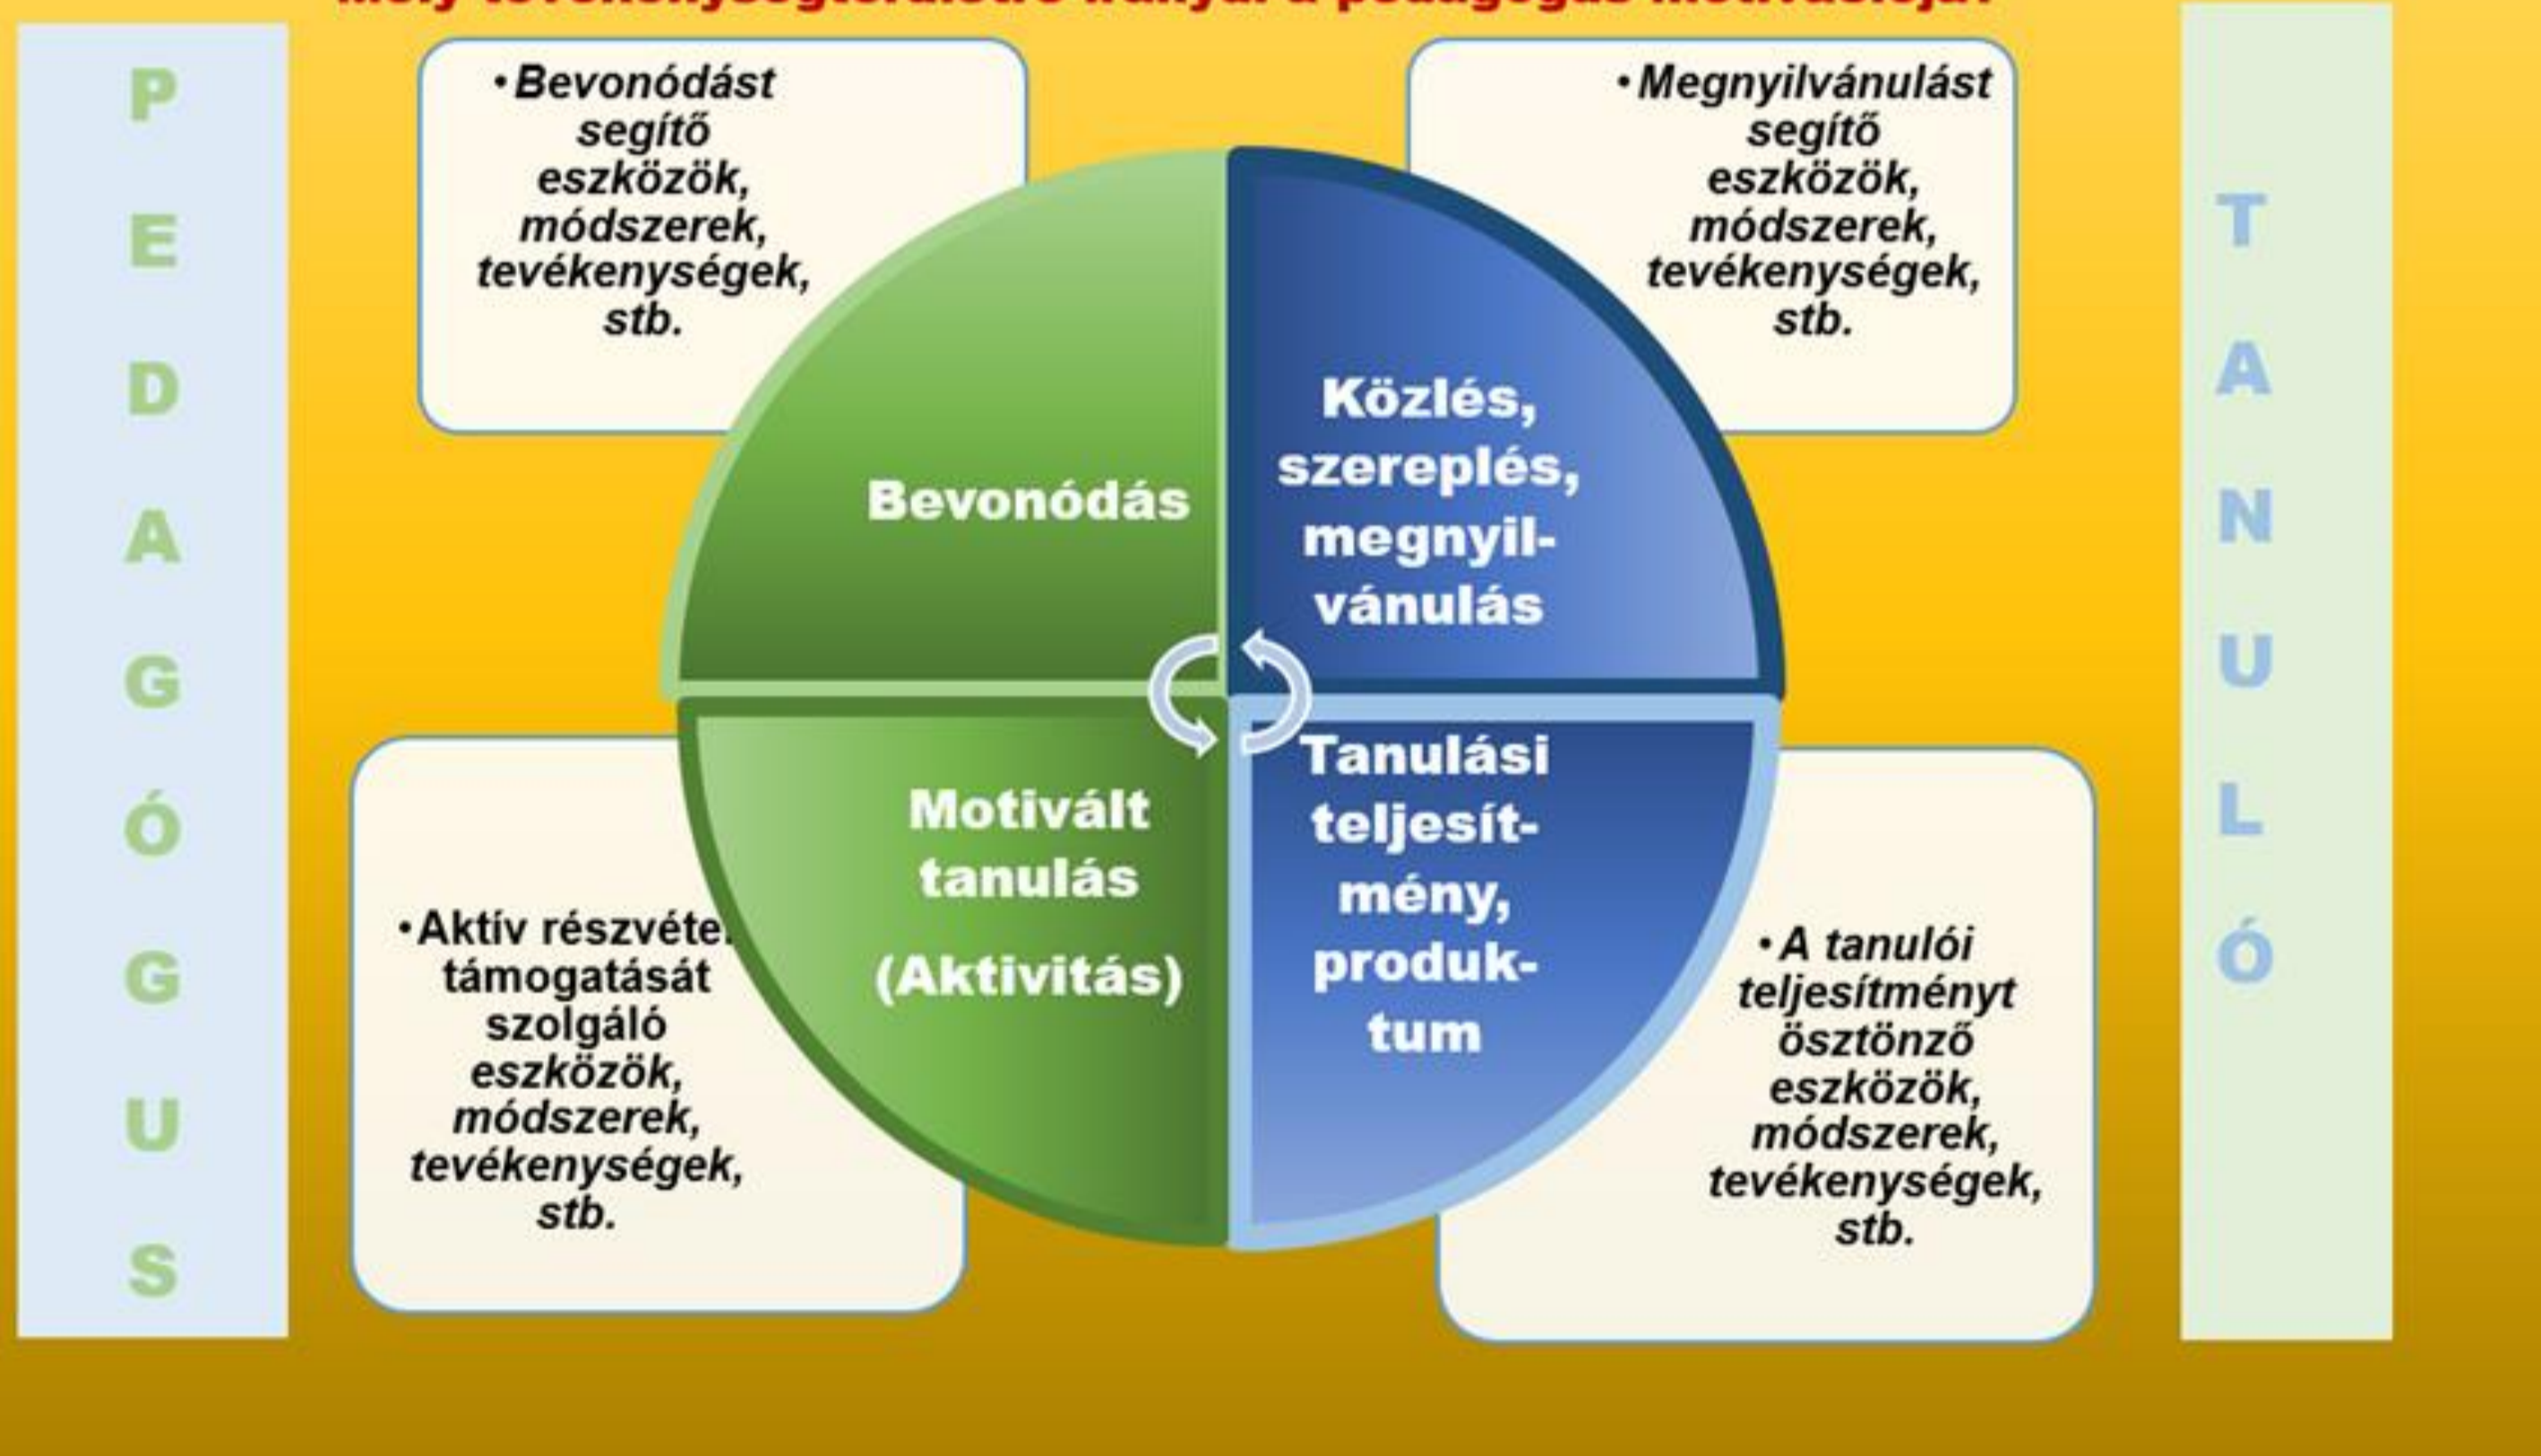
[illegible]

P E D A G Ó G U S

• Bevonódást segítő eszközök, módszerek, tevékenységek, stb.

• Megnyilvánulást segítő eszközök, módszerek, tevékenységek, stb.

T A N U L Ó

Bevonódás

Közlés, szereplés, megnyilvánulás

Motivált tanulás

(Aktivitás)

Tanulási teljesítmény, produktum

• Aktív részvétel támogatását szolgáló eszközök, módszerek, tevékenységek, stb.

• A tanulói teljesítményt ösztönző eszközök, módszerek, tevékenységek, stb.